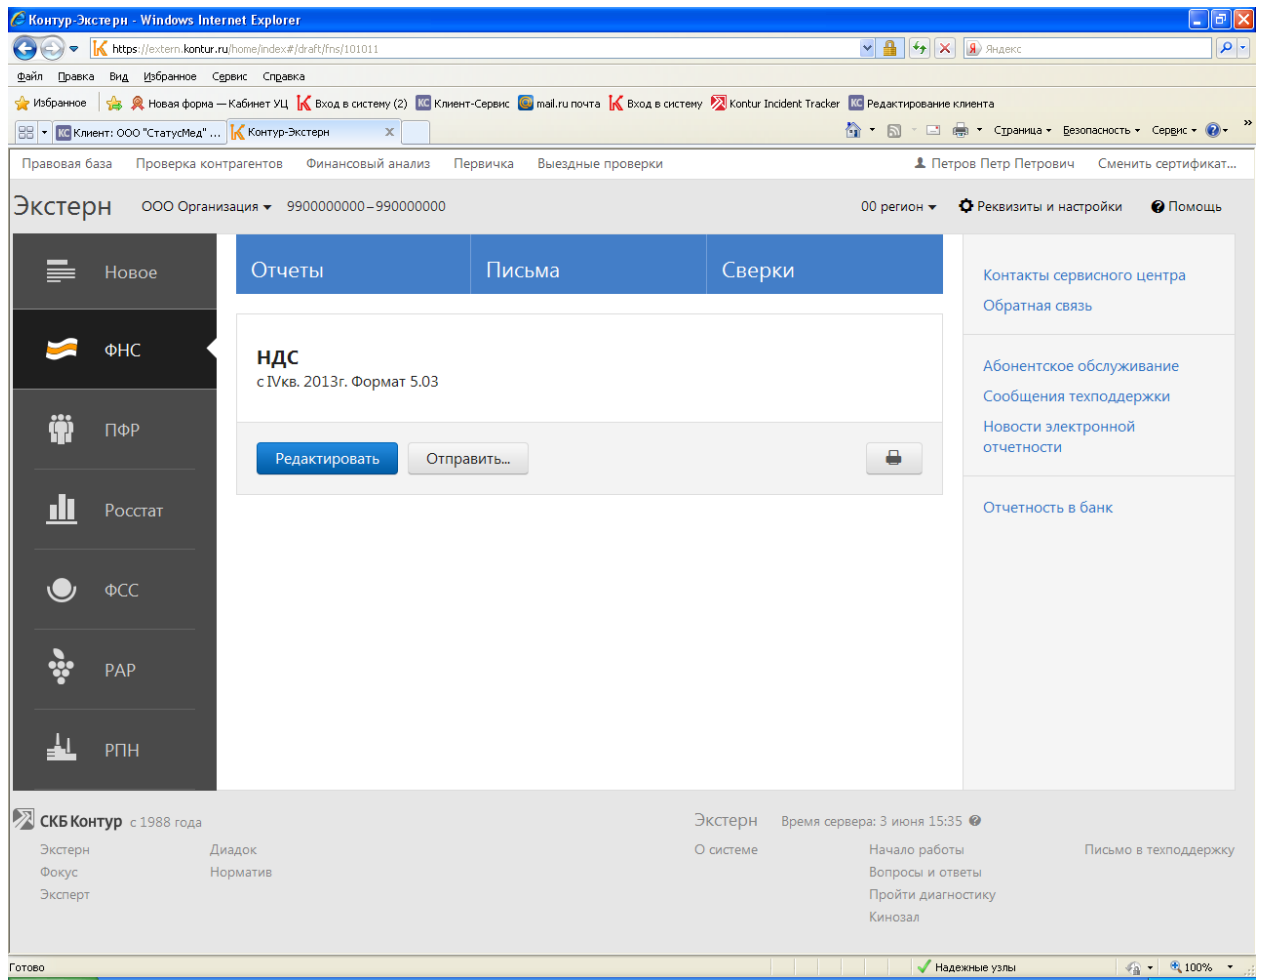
Контур-Экстерн - Windows Internet Explorer

https://extern.kontur.ru/home/index#/draft/fns/101011

Яндекс

Файл Правка Вид Избранное Сервис Справка

Избранное Новая форма — Кабинет УЦ Вход в систему (2) Клиент-Сервис mail.ru почта Вход в систему Kontur Incident Tracker Редактирование клиента

Клиент: ООО "СтатусМед" ... Контур-Экстерн

Страница Безопасность Сервис

Правовая база Проверка контрагентов Финансовый анализ Первичка Выездные проверки Петров Петр Петрович Сменить сертификат...

Экстерн ООО Организация 9900000000–990000000 00 регион Реквизиты и настройки Помощь

Новое

ФНС

ПФР

Росстат

ФСС

РАР

РПН

Отчеты Письма Сверки

НДС
с IVкв. 2013г. Формат 5.03

Редактировать Отправить...

Контакты сервисного центра
Обратная связь

Абонентское обслуживание
Сообщения техподдержки
Новости электронной отчетности

Отчетность в банк

СКБ Контур с 1988 года

Экстерн Диадок
Фокус Норматив
Эксперт

Экстерн Время сервера: 3 июня 15:35
О системе

Начало работы
Вопросы и ответы
Пройти диагностику
Кинозал

Письмо в техподдержку

Готово Надежные узлы 100%